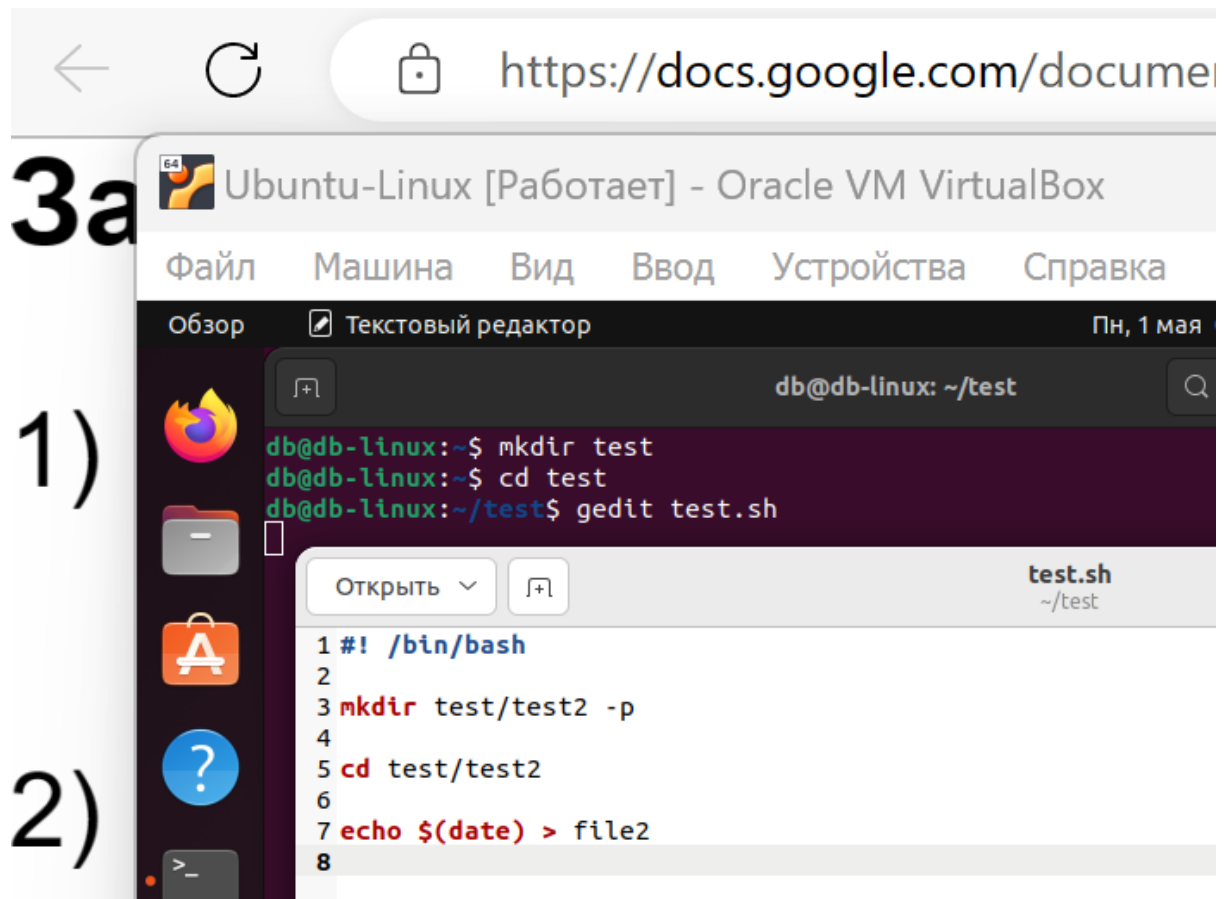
https://docs.google.com/documen

За

1)

2)

64

Ubuntu-Linux [Работает] - Oracle VM VirtualBox

Файл Машина Вид Ввод Устройства Справка

Обзор Текстовый редактор Пн, 1 мая

db@db-linux: ~/test

db@db-linux:~$ mkdir test
db@db-linux:~$ cd test
db@db-linux:~/test$ gedit test.sh

Открыть

test.sh
~/test

1 #! /bin/bash
2
3 mkdir test/test2 -p
4
5 cd test/test2
6
7 echo $(date) > file2
8